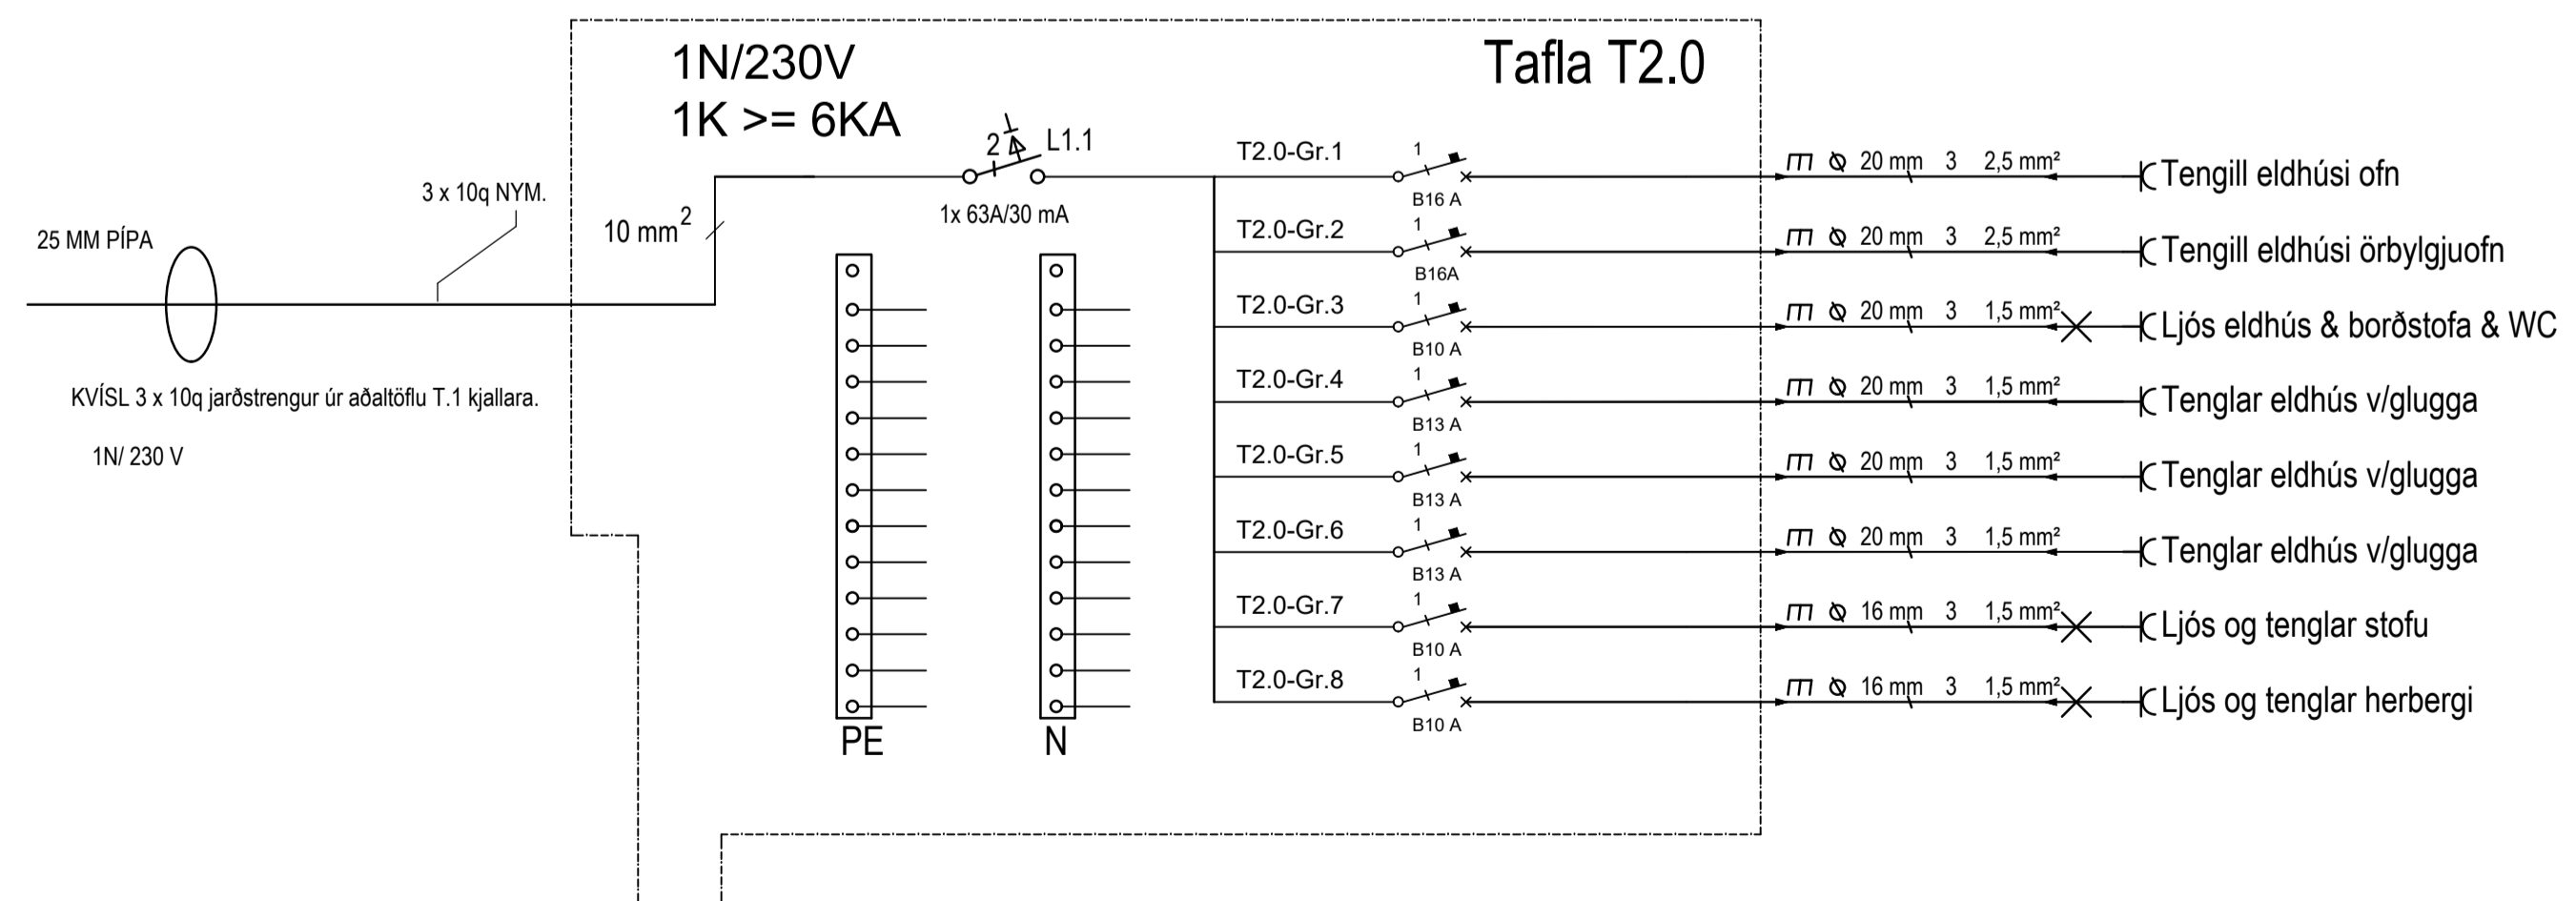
1N/230V
1K >= 6KA

Tafla T2.0

25 MM PÍPA

3 x 10q NYM.

10 mm$^2$

2 L1.1
1x 63A/30 mA

KVÍSL 3 x 10q jarðstrengur úr aðaltöflu T.1 kjallara.

1N/ 230 V

PE

N

T2.0-Gr.1 1 B16 A 20 mm 3 2,5 mm² Tengill eldhúsi ofn
T2.0-Gr.2 1 B16A 20 mm 3 2,5 mm² Tengill eldhúsi örbylgjuofn
T2.0-Gr.3 1 B10 A 20 mm 3 1,5 mm² Ljós eldhús & borðstofa & WC
T2.0-Gr.4 1 B13 A 20 mm 3 1,5 mm² Tenglar eldhús v/glugga
T2.0-Gr.5 1 B13 A 20 mm 3 1,5 mm² Tenglar eldhús v/glugga
T2.0-Gr.6 1 B13 A 20 mm 3 1,5 mm² Tenglar eldhús v/glugga
T2.0-Gr.7 1 B10 A 16 mm 3 1,5 mm² Ljós og tenglar stofu
T2.0-Gr.8 1 B10 A 16 mm 3 1,5 mm² Ljós og tenglar herbergi